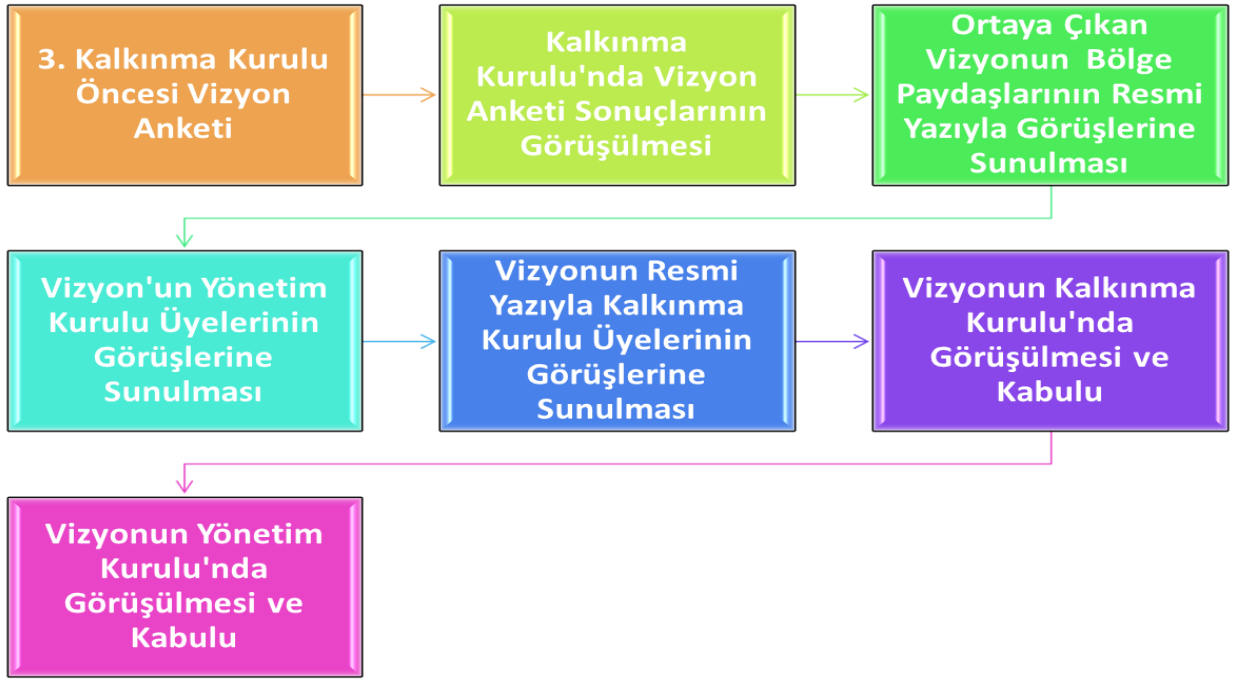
3. Kalkınma Kurulu Öncesi Vizyon Anketi

Kalkınma Kurulu'nda Vizyon Anketi Sonuçlarının Görüşülmesi

Ortaya Çıkan Vizyonun Bölge Paydaşlarının Resmi Yazıyla Görüşlerine Sunulması

Vizyon'un Yönetim Kurulu Üyelerinin Görüşlerine Sunulması

Vizyonun Resmi Yazıyla Kalkınma Kurulu Üyelerinin Görüşlerine Sunulması

Vizyonun Kalkınma Kurulu'nda Görüşülmesi ve Kabulu

Vizyonun Yönetim Kurulu'nda Görüşülmesi ve Kabulu